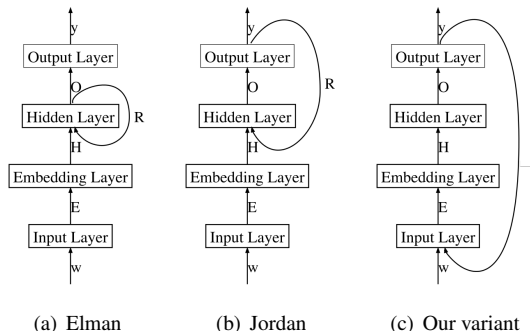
y
Output Layer
O
Hidden Layer
R
H
Embedding Layer
E
Input Layer
w

(a) Elman

y
Output Layer
R
O
Hidden Layer
H
Embedding Layer
E
Input Layer
w

(b) Jordan

y
Output Layer
O
Hidden Layer
H
Embedding Layer
E
Input Layer
w

(c) Our variant